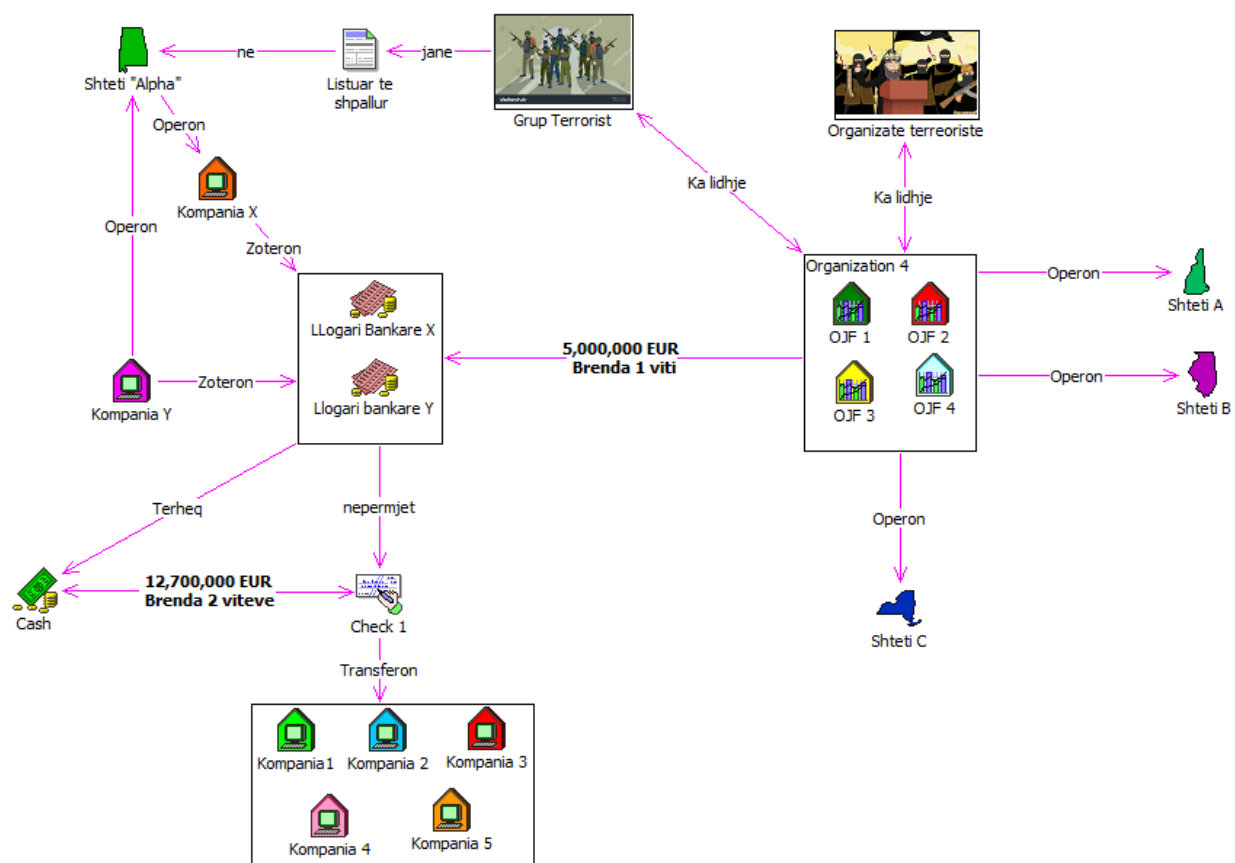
Shteti "Alpha"

ne

Listuar te shpallur

jane

Grup Terrorist

Organizate terreoriste

Operon

Kompania X

Operon

Zoteron

Ka lidhje

Ka lidhje

LLogari Bankare X

Llogari bankare Y

Organization 4

OJF 1

OJF 2

OJF 3

OJF 4

Operon

Shteti A

5,000,000 EUR
Brenda 1 viti

Kompania Y

Zoteron

Operon

Shteti B

Terheq

nepermjet

Operon

12,700,000 EUR
Brenda 2 viteve

Cash

Check 1

Shteti C

Transferon

Kompania1

Kompania 2

Kompania 3

Kompania 4

Kompania 5